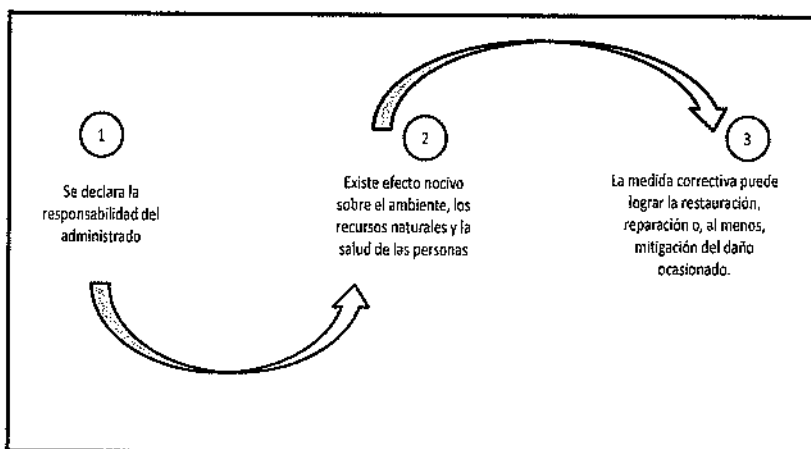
1

Se declara la responsabilidad del administrado

2

Existe efecto nocivo sobre el ambiente, los recursos naturales y la salud de las personas

3

La medida correctiva puede lograr la restauración, reparación o, al menos, mitigación del daño ocasionado.